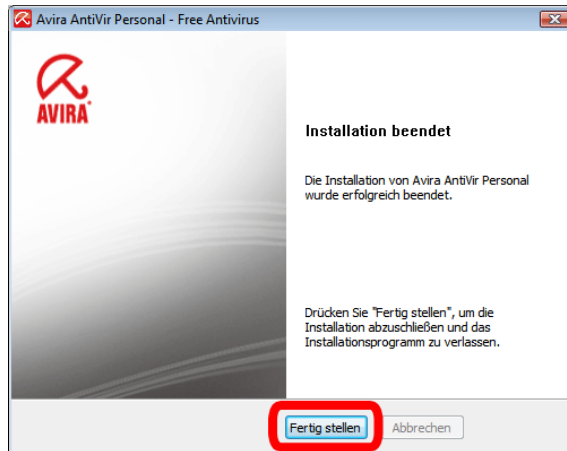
Avira AntiVir Personal - Free Antivirus

AVIRA

Installation beendet

Die Installation von Avira AntiVir Personal wurde erfolgreich beendet.

Drücken Sie "Fertig stellen", um die Installation abzuschließen und das Installationsprogramm zu verlassen.

Fertig stellen

Abbrechen